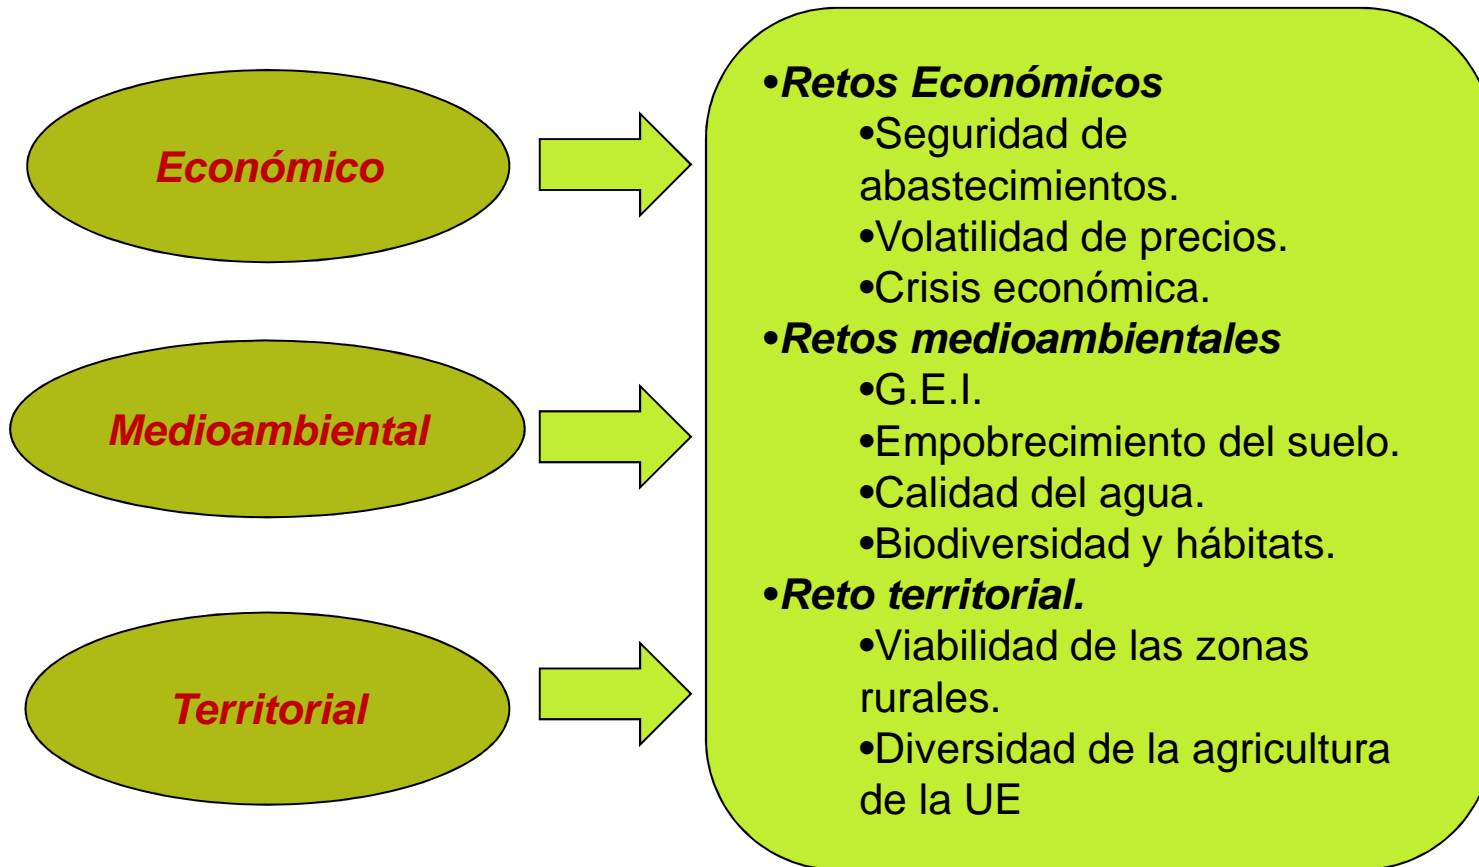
Económico

Medioambiental

Territorial

•Retos Económicos
•Seguridad de abastecimientos.
•Volatilidad de precios.
•Crisis económica.
•Retos medioambientales
•G.E.I.
•Empobrecimiento del suelo.
•Calidad del agua.
•Biodiversidad y hábitats.
•Reto territorial.
•Viabilidad de las zonas rurales.
•Diversidad de la agricultura de la UE